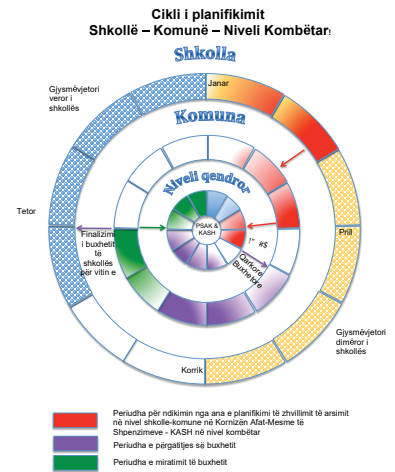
Cikli i planifikimit
Shkollë – Komunë – Niveli Kombëtar

Shkolla

Janar

Gjysmëvjetori veror i shkollës

Komuna

Niveli qendror

Tetor

Finalizimi i buxhetit të shkollës për vitin e

PSAK & KASH

1
#$

Qarkorja Buxhetore

Prill

Gjysmëvjetori dimëror i shkollës

Korrik

Periudha për ndikimin nga ana e planifikimi të zhvillimit të arsimit në nivel shkolle-komune në Kornizën Afat-Mesme të Shpenzimeve - KASH në nivel kombëtar

Periudha e përgatitjes së buxhetit

Periudha e miratimit të buxhetit